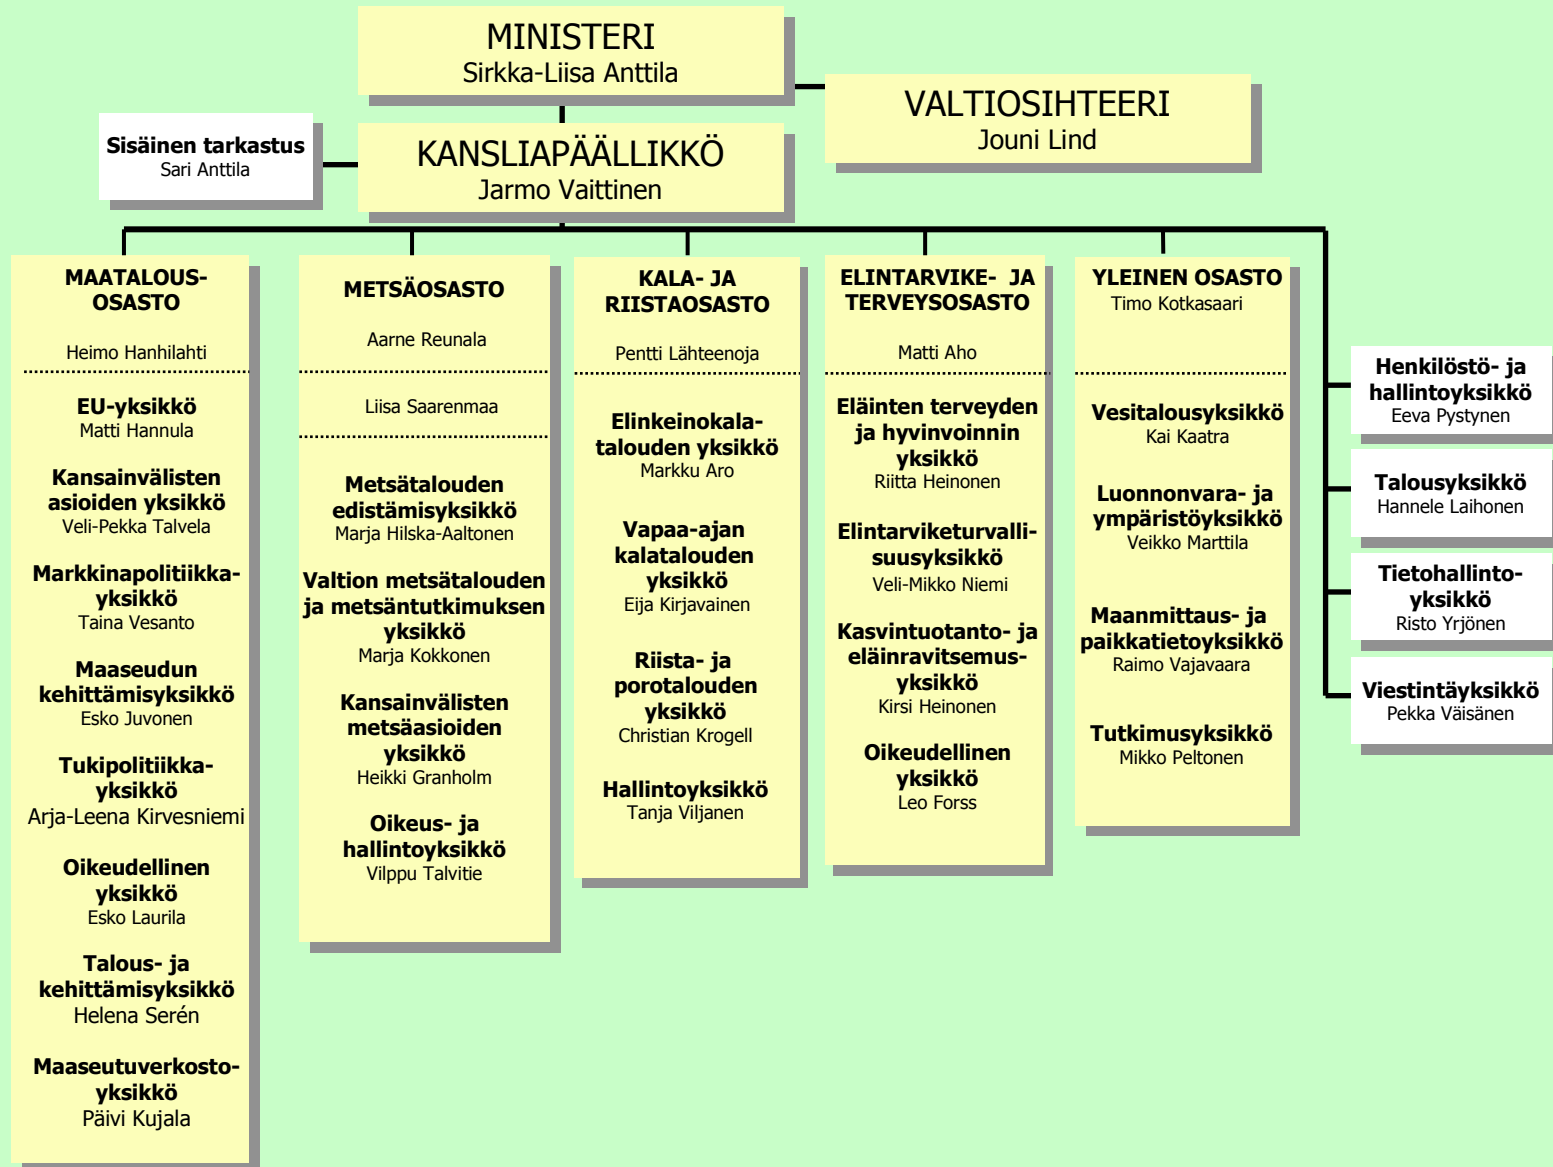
MINISTERI
Sirkka-Liisa Anttila

VALTIOSIHTEERI
Jouni Lind

Sisäinen tarkastus
Sari Anttila

KANSLIAPÄÄLLIKKÖ
Jarmo Vaittinen

MAATALOUS-OSASTO
Heimo Hanhilahti

EU-yksikkö
Matti Hannula

Kansainvälisten asioiden yksikkö
Veli-Pekka Talvela

Markkinapolitiikka-yksikkö
Taina Vesanto

Maaseudun kehittämisyksikkö
Esko Juvonen

Tukipolitiikka-yksikkö
Arja-Leena Kirvesniemi

Oikeudellinen yksikkö
Esko Laurila

Talous- ja kehittämisyksikkö
Helena Serén

Maaseutuverkosto-yksikkö
Päivi Kujala

METSÄOSASTO
Aarne Reunala

Liisa Saarenmaa

Metsätalouden edistämisyksikkö
Marja Hilska-Aaltonen

Valtion metsätalouden ja metsäntutkimuksen yksikkö
Marja Kokkonen

Kansainvälisten metsäasioiden yksikkö
Heikki Granholm

Oikeus- ja hallintoyksikkö
Vilppu Talvitie

KALA- JA RIISTAOSASTO
Pentti Lähteenoja

Elinkeinokala-talouden yksikkö
Markku Aro

Vapaa-ajan kalatalouden yksikkö
Eija Kirjavainen

Riista- ja porotalouden yksikkö
Christian Krogell

Hallintoyksikkö
Tanja Viljanen

ELINTARVIKE- JA TERVEYSOSASTO
Matti Aho

Eläinten terveyden ja hyvinvoinnin yksikkö
Riitta Heinonen

Elintarviketurvalli-suusyksikkö
Veli-Mikko Niemi

Kasvintuotanto- ja eläinravitsemus-yksikkö
Kirsi Heinonen

Oikeudellinen yksikkö
Leo Forss

YLEINEN OSASTO
Timo Kotkasaari

Vesitalousyksikkö
Kai Kaatra

Luonnonvara- ja ympäristöyksikkö
Veikko Marttila

Maanmittaus- ja paikkatietoyksikkö
Raimo Vajavaara

Tutkimusyksikkö
Mikko Peltonen

Henkilöstö- ja hallintoyksikkö
Eeva Pystynen

Talousyksikkö
Hannele Laihonen

Tietohallinto-yksikkö
Risto Yrjönen

Viestintäyksikkö
Pekka Väisänen